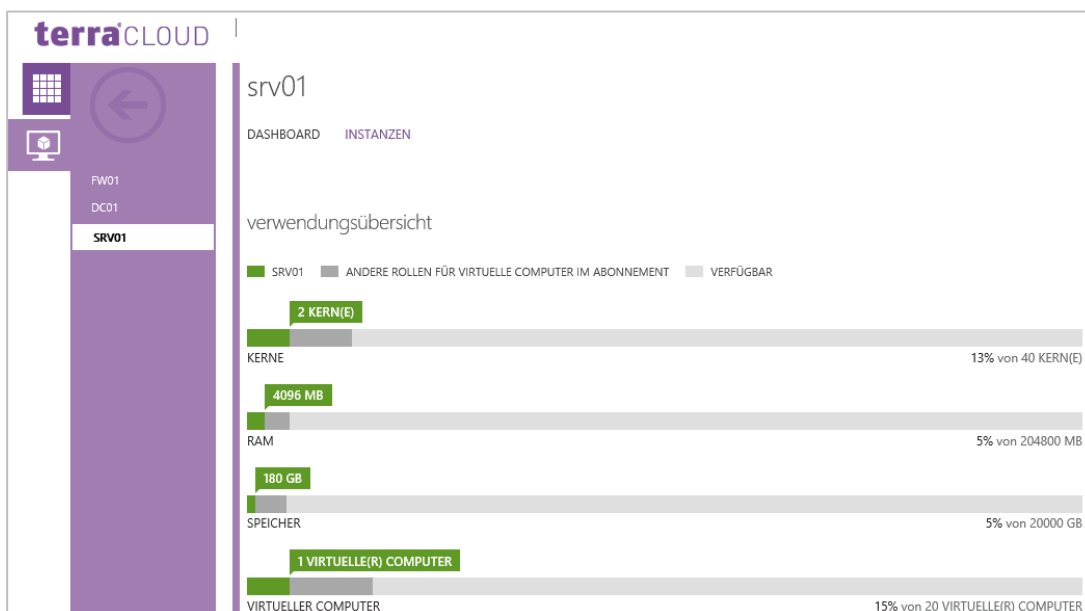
terraCLOUD

FW01
DC01
SRV01

srv01

DASHBOARD INSTANZEN

verwendungsübersicht

SRV01 ANDERE ROLLEN FÜR VIRTUELLE COMPUTER IM ABONNEMENT VERFÜGBAR

2 KERN(E)
KERNE
13% von 40 KERN(E)

4096 MB
RAM
5% von 204800 MB

180 GB
SPEICHER
5% von 20000 GB

1 VIRTUELLE(R) COMPUTER
VIRTUELLER COMPUTER
15% von 20 VIRTUELLE(R) COMPUTER